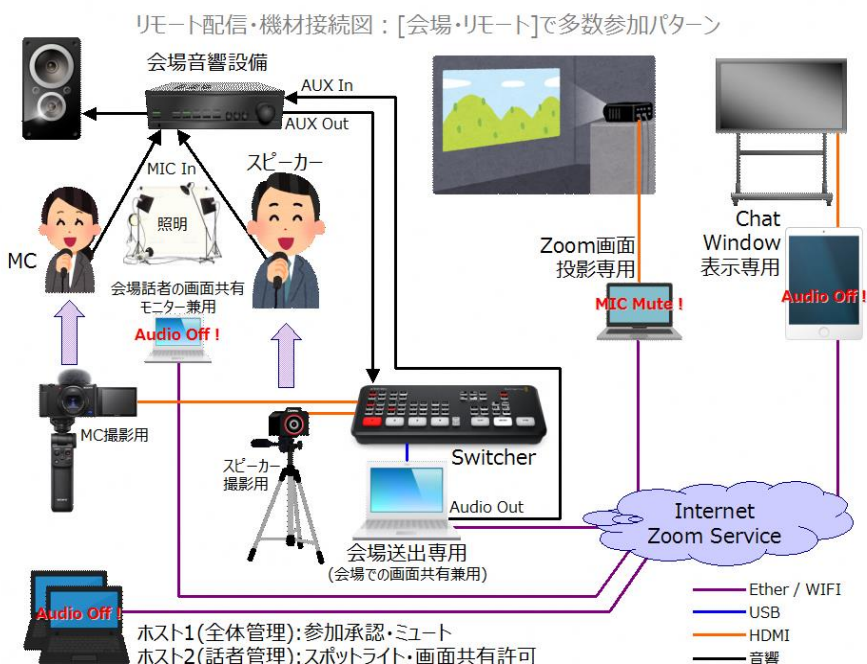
リモート配信・機材接続図：[会場・リモート]で多数参加パターン

会場音響設備

AUX In

AUX Out

MIC In

照明

スピーカー

MC

会場話者の画面共有モニター兼用

Audio Off !

MC撮影用

スピーカー撮影用

Switcher

Audio Out

会場送出専用
(会場での画面共有兼用)

Zoom画面投影専用

MIC Mute !

Chat Window 表示専用

Audio Off !

Internet
Zoom Service

Audio Off !

ホスト1(全体管理)：参加承認・ミュート
ホスト2(話者管理)：スポットライト・画面共有許可

Ether / WIFI
USB
HDMI
音響